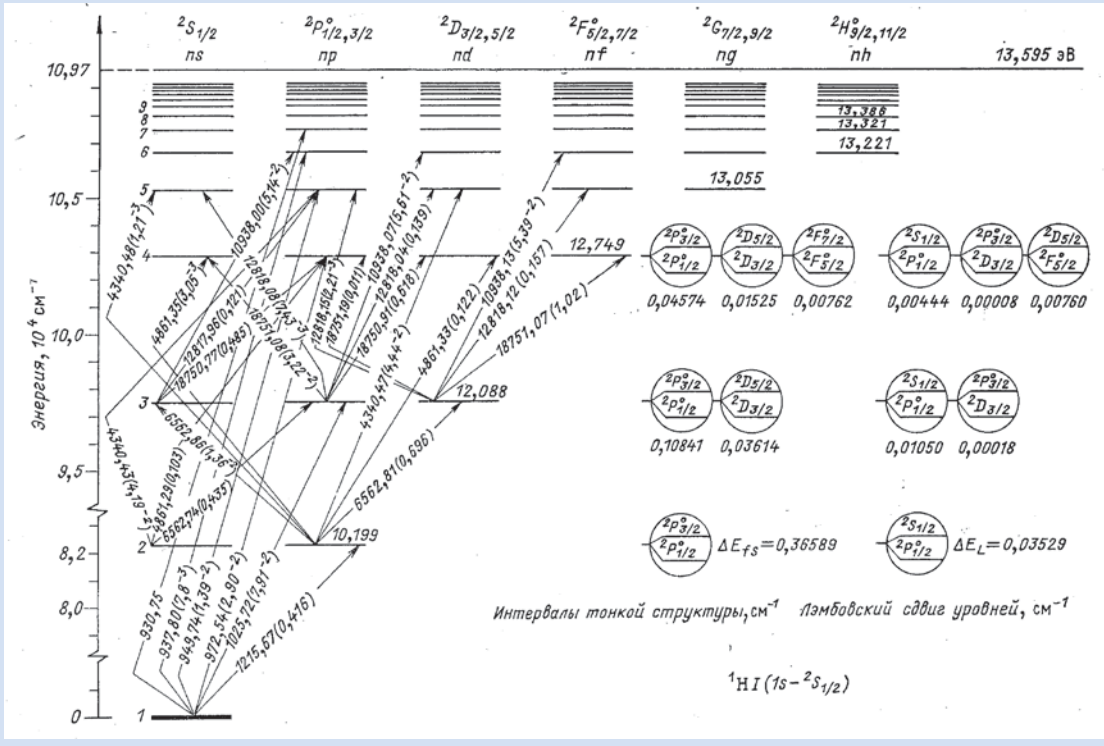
$^2S_{1/2}$ ns  $^2P^o_{1/2,3/2}$ np  $^2D_{3/2,5/2}$ nd  $^2F^o_{5/2,7/2}$ nf  $^2G_{7/2,9/2}$ ng  $^2H^o_{9/2,11/2}$ nh

10,97  13,595 эВ

9
8
7
6
5
4
3
2
1

13,388
13,321
13,221
13,055
12,749
12,088
10,199

10,5
10,0
9,5
8,2
8,0
0

Энергия, $10^4$ см$^{-1}$

4340,48(1,27$^{-3}$)
4861,35(3,05$^{-3}$)
10938,00(5,14$^{-2}$)
12818,08(7,45$^{-3}$)
12817,96(0,121)
18750,77(0,485)
18751,08(3,22$^{-3}$)
12818,15(2,21$^{-3}$)
18751,19(0,011)
10938,07(5,61$^{-2}$)
12818,04(0,139)
18750,91(0,618)
4861,33(0,122)
4340,47(4,44$^{-2}$)
10938,13(5,39$^{-2}$)
12818,12(0,157)
18751,07(1,02)
6562,86(4,36$^{-2}$)
4340,43(4,19$^{-2}$)
4861,29(0,103)
6562,74(0,435)
6562,81(0,696)
930,75
937,80(7,8$^{-3}$)
949,74(1,39$^{-2}$)
972,54(2,90$^{-2}$)
1025,72(7,91$^{-2}$)
1215,67(0,416)

$^2P^o_{3/2}$ $^2P^o_{1/2}$ 0,04574
$^2D_{5/2}$ $^2D_{3/2}$ 0,01525
$^2F^o_{7/2}$ $^2F^o_{5/2}$ 0,00762
$^2S_{1/2}$ $^2P^o_{1/2}$ 0,00444
$^2P^o_{3/2}$ $^2D_{3/2}$ 0,00008
$^2D_{5/2}$ $^2F^o_{5/2}$ 0,00760

$^2P^o_{3/2}$ $^2P^o_{1/2}$ 0,10841
$^2D_{5/2}$ $^2D_{3/2}$ 0,03614
$^2S_{1/2}$ $^2P^o_{1/2}$ 0,01050
$^2P^o_{3/2}$ $^2D_{3/2}$ 0,00018

$^2P^o_{3/2}$ $^2P^o_{1/2}$ $\Delta E_{fs}=0,36589$
$^2S_{1/2}$ $^2P^o_{1/2}$ $\Delta E_L=0,03529$

Интервалы тонкой структуры, см$^{-1}$  Лэмбовский сдвиг уровней, см$^{-1}$

$^1$H I (1s–$^2S_{1/2}$)